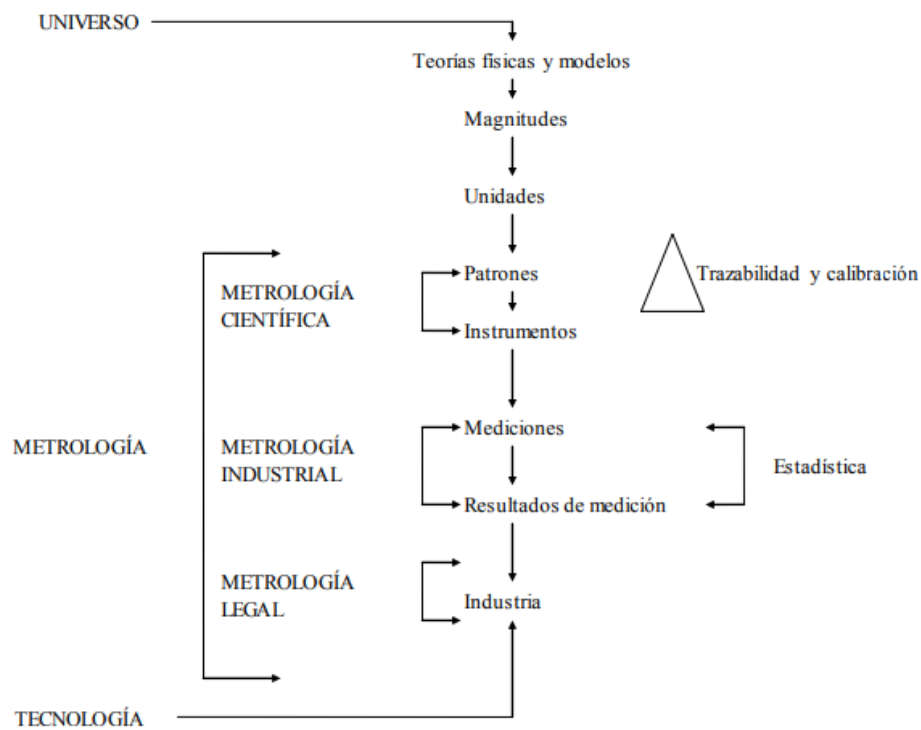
UNIVERSO

Teorías físicas y modelos

Magnitudes

Unidades

Patrones

Trazabilidad y calibración

METROLOGÍA CIENTÍFICA

Instrumentos

METROLOGÍA

METROLOGÍA INDUSTRIAL

Mediciones

Estadística

Resultados de medición

METROLOGÍA LEGAL

Industria

TECNOLOGÍA